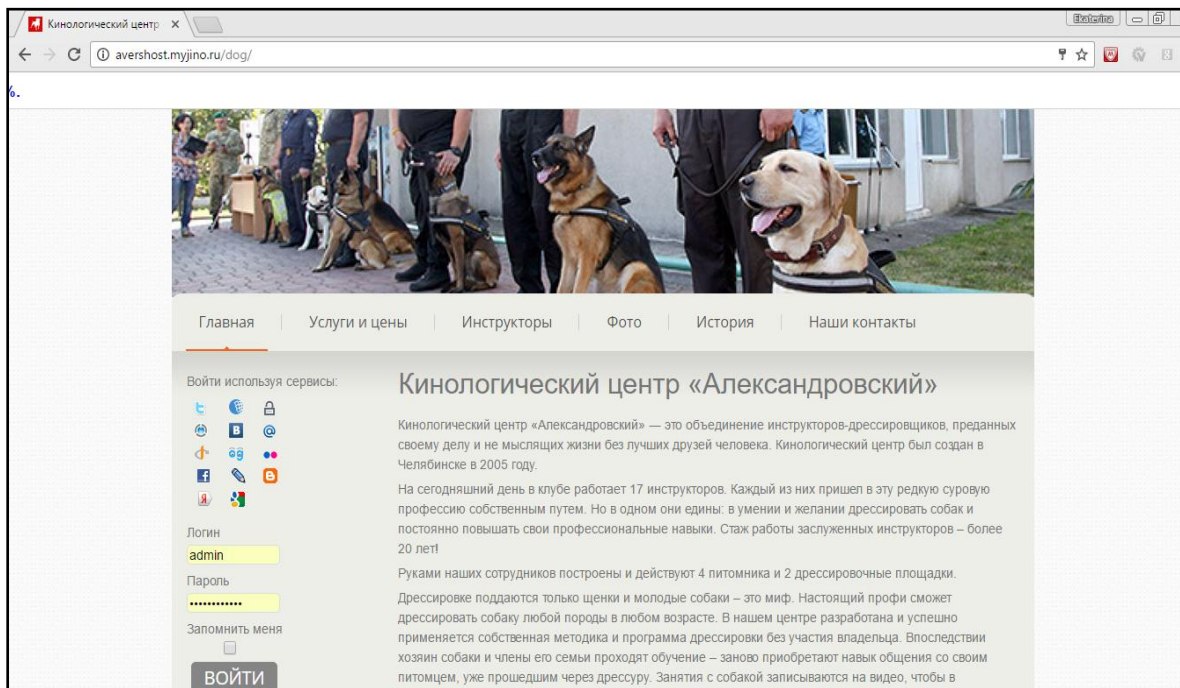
Кинологический центр ×

Ekaterina

avershost.myjino.ru/dog/

%.

Главная | Услуги и цены | Инструкторы | Фото | История | Наши контакты

Войти используя сервисы:

Логин
admin
Пароль
••••••••••••
Запомнить меня
ВОЙТИ

Кинологический центр «Александровский»

Кинологический центр «Александровский» — это объединение инструкторов-дрессировщиков, преданных своему делу и не мыслящих жизни без лучших друзей человека. Кинологический центр был создан в Челябинске в 2005 году.

На сегодняшний день в клубе работает 17 инструкторов. Каждый из них пришел в эту редкую суровую профессию собственным путем. Но в одном они едины: в умении и желании дрессировать собак и постоянно повышать свои профессиональные навыки. Стаж работы заслуженных инструкторов – более 20 лет!

Руками наших сотрудников построены и действуют 4 питомника и 2 дрессировочные площадки.

Дрессировке поддаются только щенки и молодые собаки – это миф. Настоящий профи сможет дрессировать собаку любой породы в любом возрасте. В нашем центре разработана и успешно применяется собственная методика и программа дрессировки без участия владельца. Впоследствии хозяин собаки и члены его семьи проходят обучение – заново приобретают навык общения со своим питомцем, уже прошедшим через дрессуру. Занятия с собакой записываются на видео, чтобы в